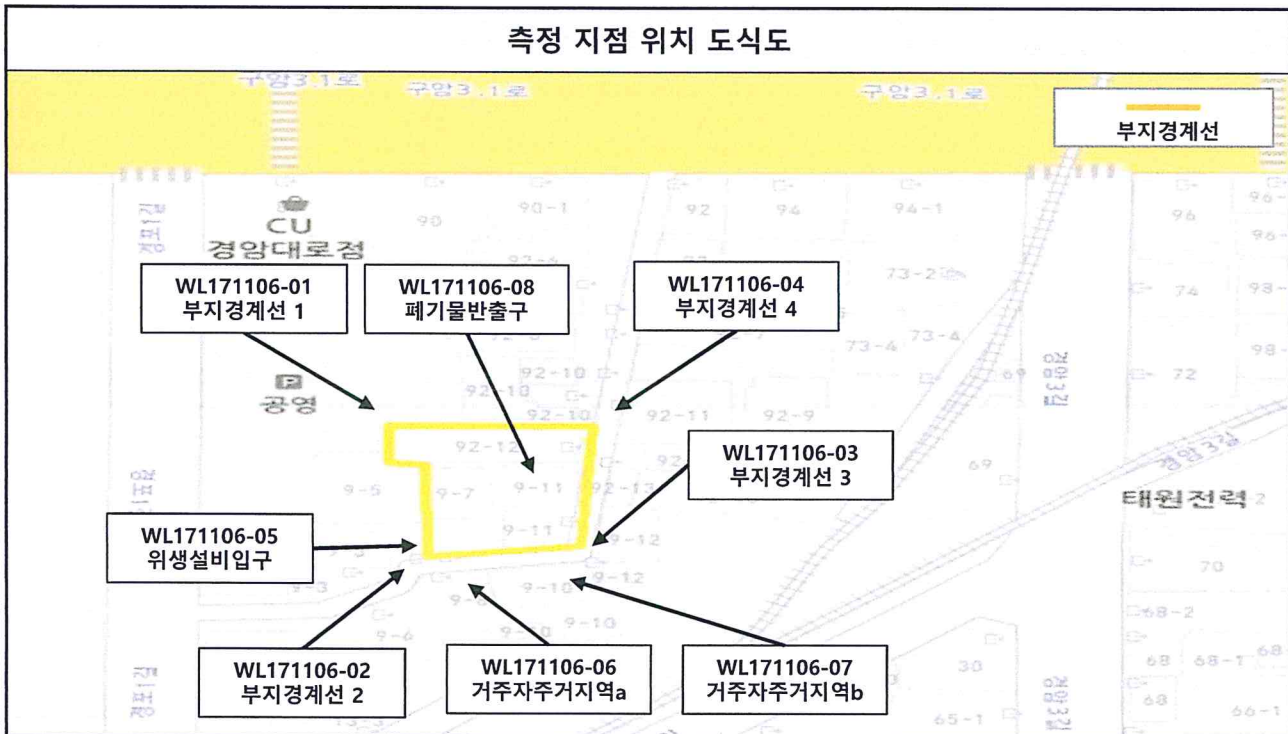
측정 지점 위치 도식도

구암3.1로 구암3.1로 구암3.1로

부지경계선

CU 경암대로점

공영

WL171106-01
부지경계선 1

WL171106-08
폐기물반출구

WL171106-04
부지경계선 4

WL171106-03
부지경계선 3

WL171106-05
위생설비입구

WL171106-02
부지경계선 2

WL171106-06
거주자주거지역a

WL171106-07
거주자주거지역b

태원전력

90 90-1 92 94 94-1 96 73-2 74 73-4 72 92-10 92-11 92-9 92-12 9-5 9-7 9-11 9-11 9-12 9-12 9-10 9-6 9-10 69 70 68-2 68 68-1 30 65-1